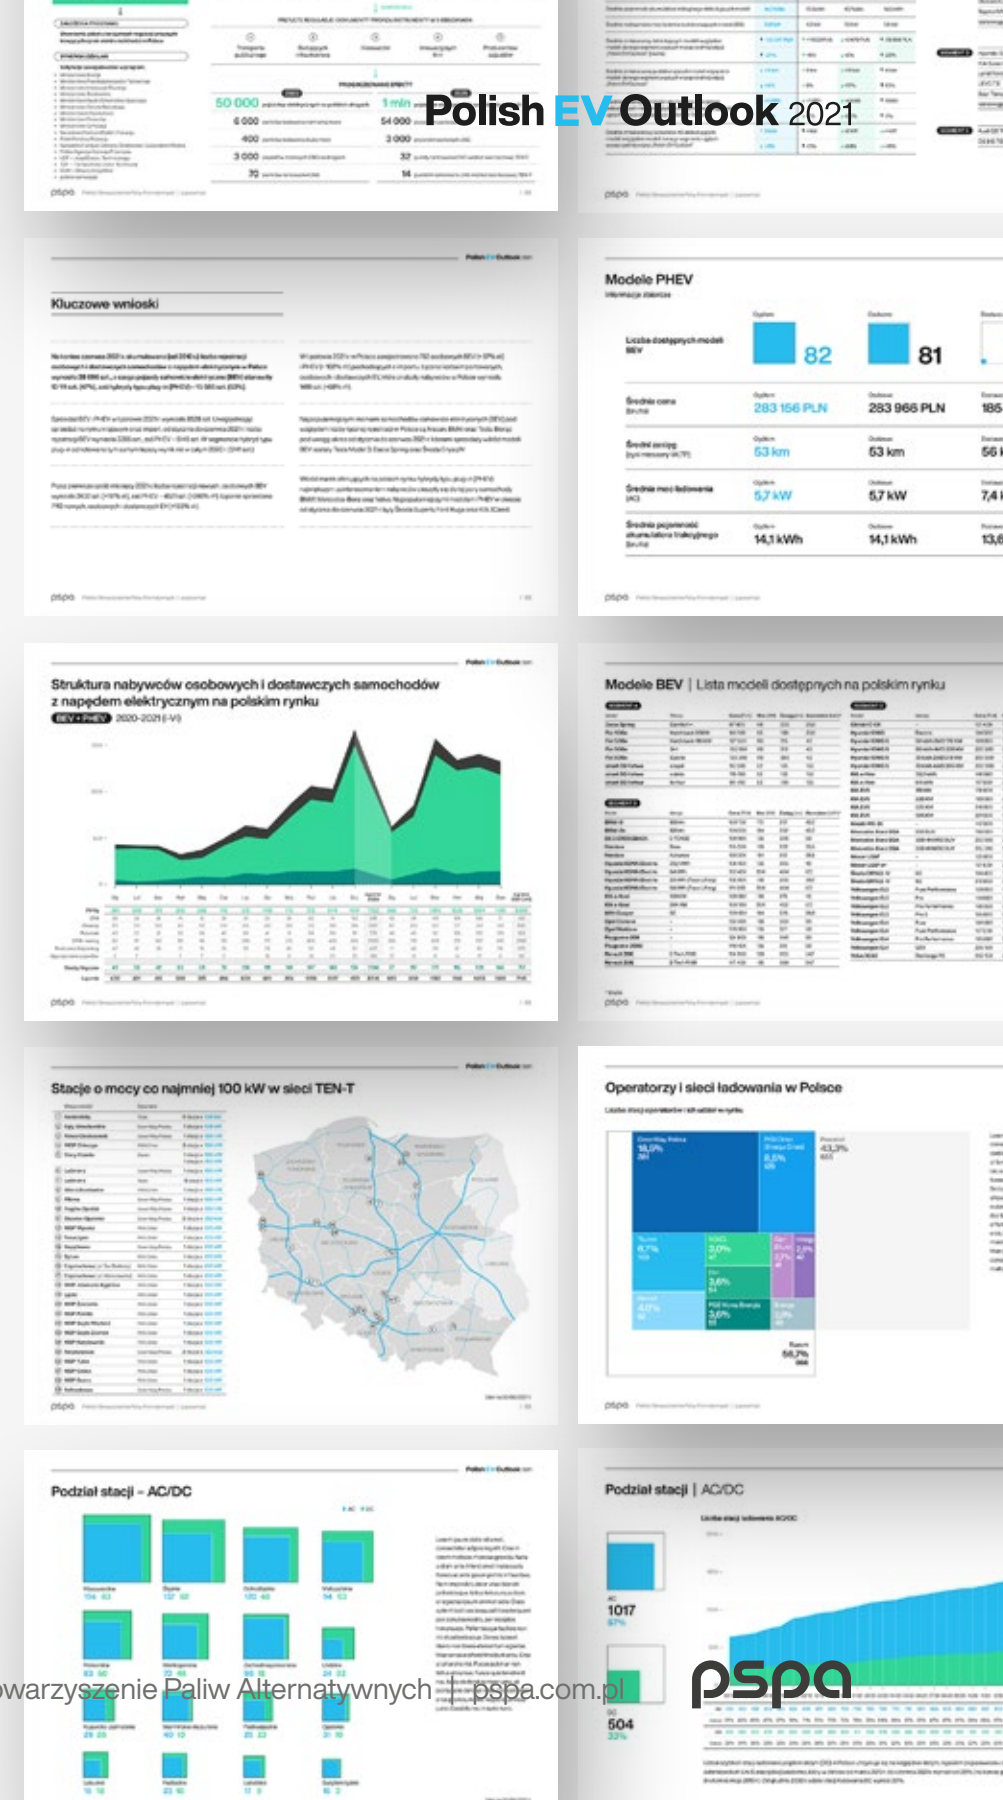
Polish EV Outlook 2021

Kluczowe wnioski

Modele PHEV

82

81

283 156 PLN

283 966 PLN

53 km

53 km

5,7 kW

5,7 kW

14,1 kWh

14,1 kWh

Struktura nabywców osobowych i dostawczych samochodów z napędem elektrycznym na polskim rynku

BEV + PHEV 2020-2021 (I-VI)

Modele BEV | Lista modeli dostępnych na polskim rynku

Stacje o mocy co najmniej 100 kW w sieci TEN-T

Operatorzy i sieci ładowania w Polsce

Podział stacji – AC/DC

Podział stacji | AC/DC

1017

504

50 000

6 000

400

3 000

70

1 min

54 000

3 000

32

14

warzyszenie Paliw Alternatywnych | pspa.com.pl

pspa